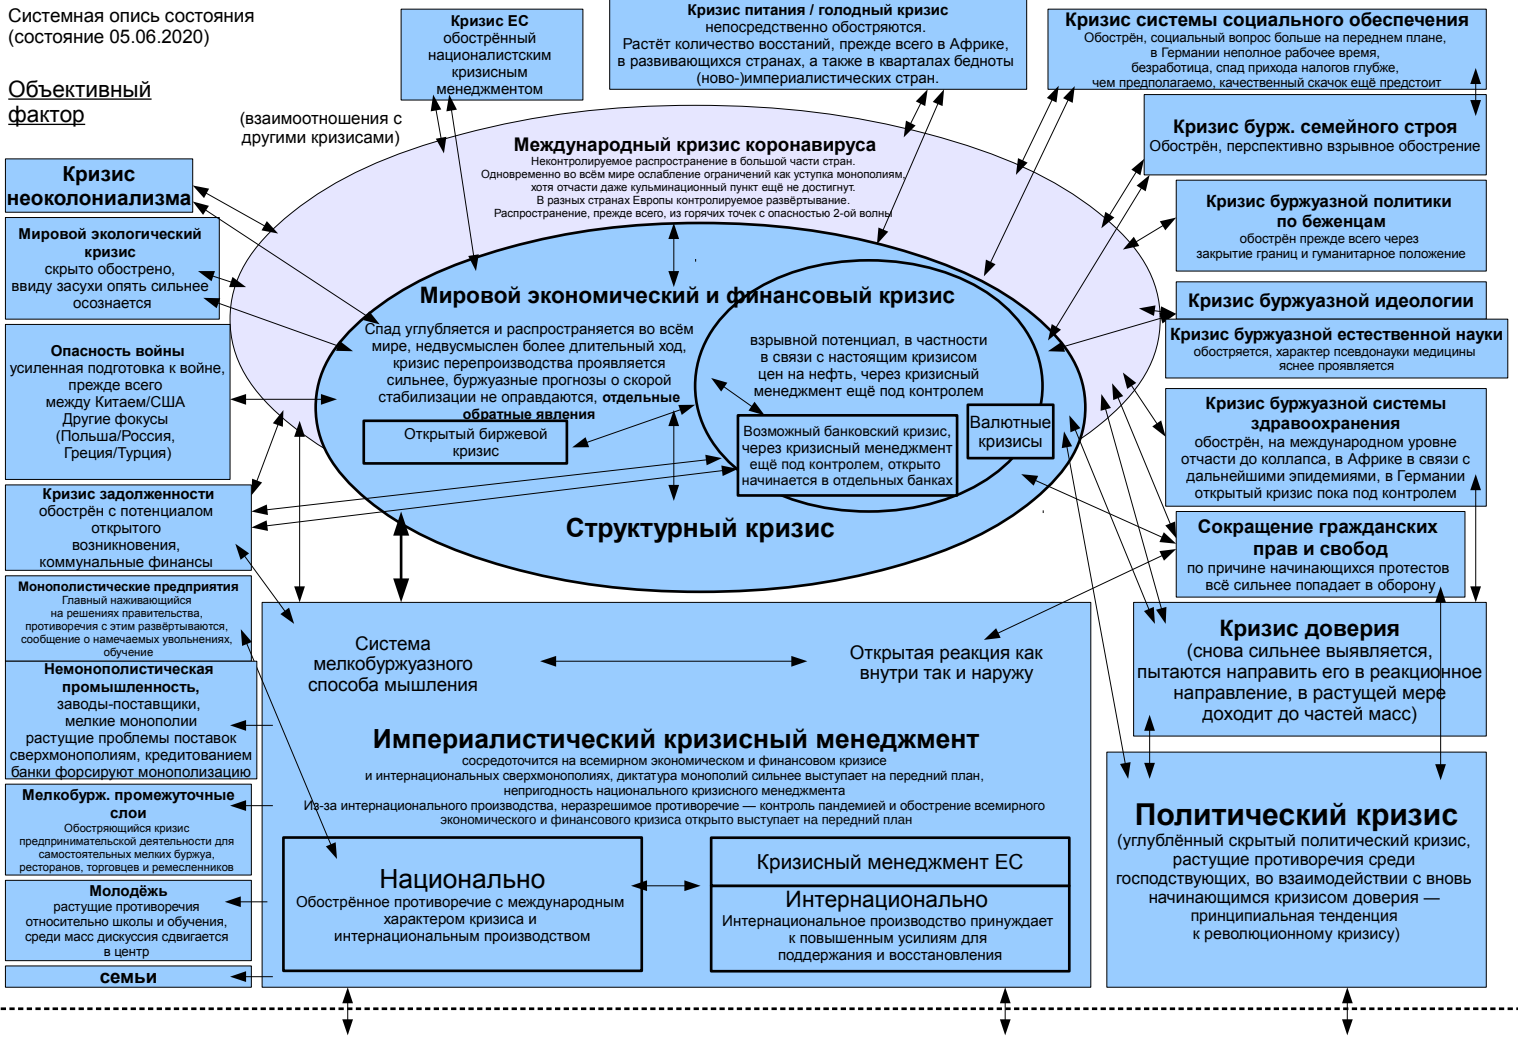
Системная опись состояния
(состояние 05.06.2020)

Объективный фактор

(взаимоотношения с другими кризисами)

Кризис ЕС
обострённый националистским кризисным менеджментом

Кризис питания / голодный кризис
непосредственно обостряются.
Растёт количество восстаний, прежде всего в Африке, в развивающихся странах, а также в кварталах бедноты (ново-)империалистических стран.

Кризис системы социального обеспечения
Обострён, социальный вопрос больше на переднем плане, в Германии неполное рабочее время, безработица, спад прихода налогов глубже, чем предполагаемо, качественный скачок ещё предстоит

Кризис бурж. семейного строя
Обострён, перспективно взрывное обострение

Кризис буржуазной политики по беженцам
обострён прежде всего через закрытие границ и гуманитарное положение

Кризис буржуазной идеологии

Кризис буржуазной естественной науки
обостряется, характер псевдонауки медицины яснее проявляется

Кризис буржуазной системы здравоохранения
обострён, на международном уровне отчасти до коллапса, в Африке в связи с дальнейшими эпидемиями, в Германии открытый кризис пока под контролем

Сокращение гражданских прав и свобод
по причине начинающихся протестов всё сильнее попадает в оборону

Кризис доверия
(снова сильнее выявляется, пытаются направить его в реакционное направление, в растущей мере доходит до частей масс)

Политический кризис
(углублённый скрытый политический кризис, растущие противоречия среди господствующих, во взаимодействии с вновь начинающимся кризисом доверия — принципиальная тенденция к революционному кризису)

Кризис неоколониализма

Мировой экологический кризис
скрыто обострено, ввиду засухи опять сильнее осознается

Опасность войны
усиленная подготовка к войне, прежде всего между Китаем/США
Другие фокусы (Польша/Россия, Греция/Турция)

Кризис задолженности
обострён с потенциалом открытого возникновения, коммунальные финансы

Монополистические предприятия
Главный наживающийся на решениях правительства, противоречия с этим развёртываются, сообщение о намечаемых увольнениях, обучение

Немонополистическая промышленность,
заводы-поставщики, мелкие монополии
растущие проблемы поставок сверхмонополиям, кредитованием банки форсируют монополизацию

Мелкобурж. промежуточные слои
Обостряющийся кризис предпринимательской деятельности для самостоятельных мелких буржуа, ресторанов, торговцев и ремесленников

Молодёжь
растущие противоречия относительно школы и обучения, среди масс дискуссия сдвигается в центр

семьи

Международный кризис коронавируса
Неконтролируемое распространение в большой части стран.
Одновременно во всём мире ослабление ограничений как уступка монополиям, хотя отчасти даже кульминационный пункт ещё не достигнут.
В разных странах Европы контролируемое развёртывание.
Распространение, прежде всего, из горячих точек с опасностью 2-ой волны

Мировой экономический и финансовый кризис
Спад углубляется и распространяется во всём мире, недвусмыслен более длительный ход, кризис перепроизводства проявляется сильнее, буржуазные прогнозы о скорой стабилизации не оправдаются, отдельные обратные явления

взрывной потенциал, в частности в связи с настоящим кризисом цен на нефть, через кризисный менеджмент ещё под контролем

Открытый биржевой кризис

Возможный банковский кризис, через кризисный менеджмент ещё под контролем, открыто начинается в отдельных банках

Валютные кризисы

Структурный кризис

Система мелкобуржуазного способа мышления

Открытая реакция как внутри так и наружу

Империалистический кризисный менеджмент
сосредоточится на всемирном экономическом и финансовом кризисе и интернациональных сверхмонополиях, диктатура монополий сильнее выступает на передний план, непригодность национального кризисного менеджмента
Из-за интернационального производства, неразрешимое противоречие — контроль пандемией и обострение всемирного экономического и финансового кризиса открыто выступает на передний план

Национально
Обострённое противоречие с международным характером кризиса и интернациональным производством

Кризисный менеджмент ЕС

Интернационально
Интернациональное производство принуждает к повышенным усилиям для поддержания и восстановления